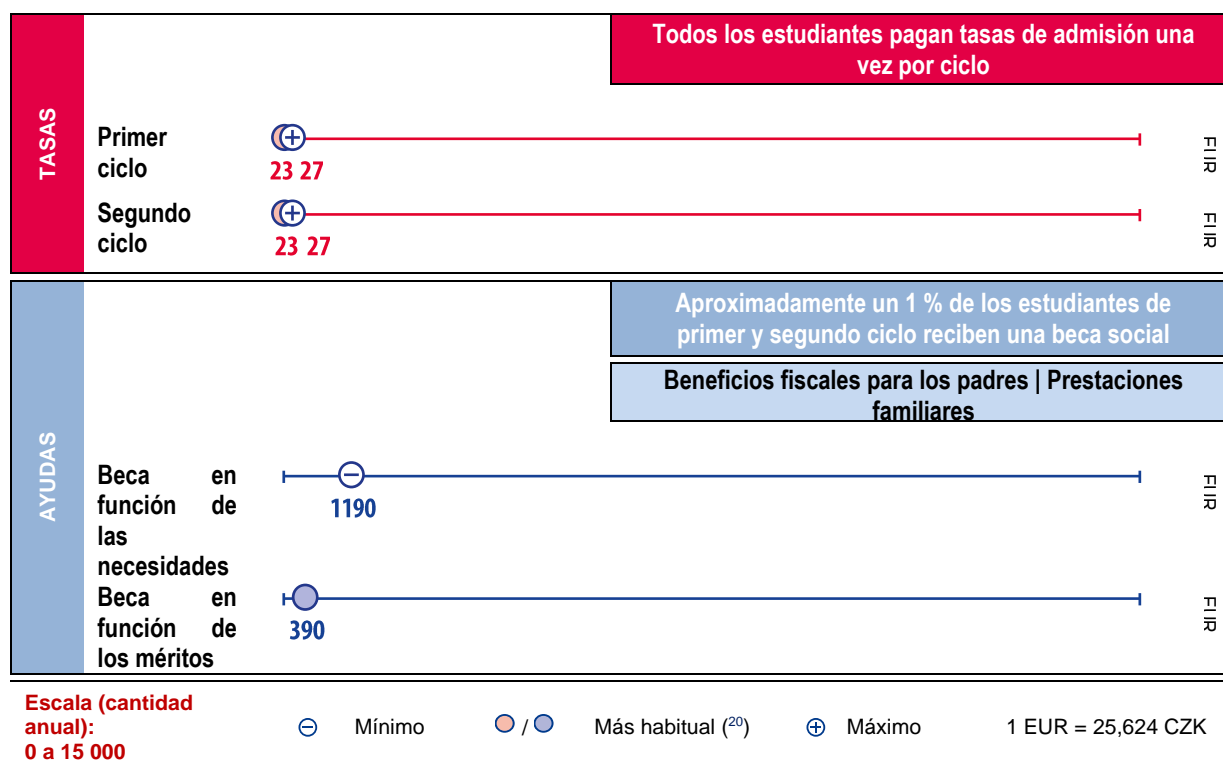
TASAS

Todos los estudiantes pagan tasas de admisión una vez por ciclo

Primer ciclo
23 27
EUR

Segundo ciclo
23 27
EUR

AYUDAS

Aproximadamente un 1 % de los estudiantes de primer y segundo ciclo reciben una beca social

Beneficios fiscales para los padres | Prestaciones familiares

Beca en función de las necesidades
1190
EUR

Beca en función de los méritos
390
EUR

Escala (cantidad anual): 0 a 15 000

Mínimo / Más habitual ($^{20}$) Máximo 1 EUR = 25,624 CZK